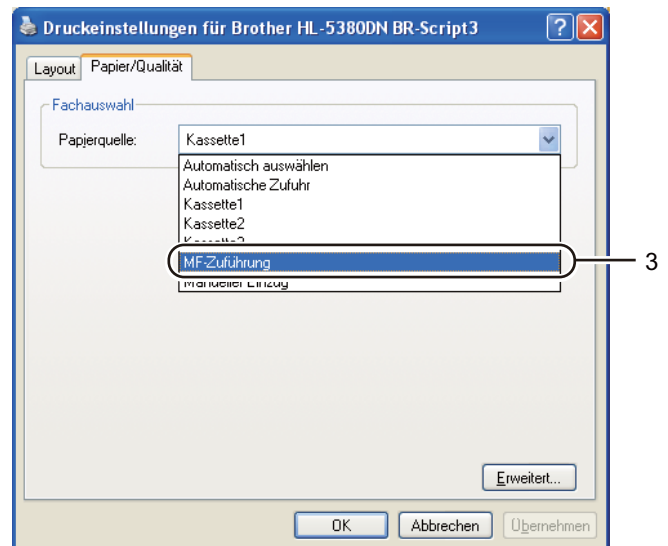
Druckeinstellungen für Brother HL-5380DN BR-Script3

Layout
Papier/Qualität

Fachauswahl
Papierquelle: Kassette1

Automatisch auswählen
Automatische Zufuhr
Kassette1
Kassette2
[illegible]
MF-Zuführung
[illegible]

3

Erweitert...

OK
Abbrechen
Übernehmen